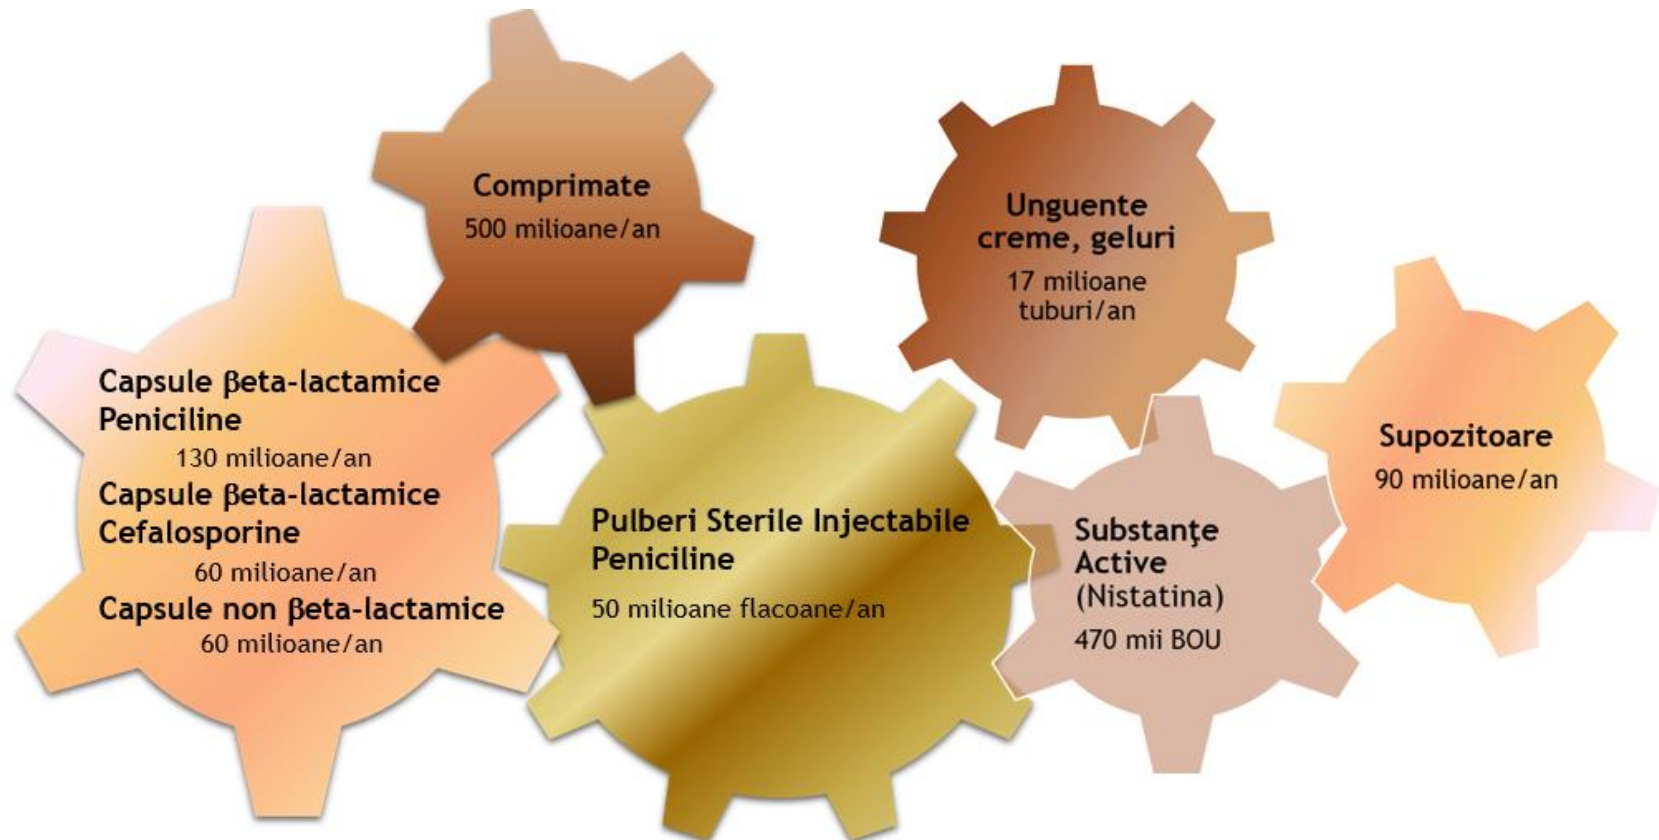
Comprimate
500 milioane/an

Unguente
creme, geluri
17 milioane
tuburi/an

Capsule βeta-lactamice
Peniciline
130 milioane/an
Capsule βeta-lactamice
Cefalosporine
60 milioane/an
Capsule non βeta-lactamice
60 milioane/an

Pulberi Sterile Injectabile
Peniciline
50 milioane flacoane/an

Substanţe
Active
(Nistatina)
470 mii BOU

Supozitoare
90 milioane/an